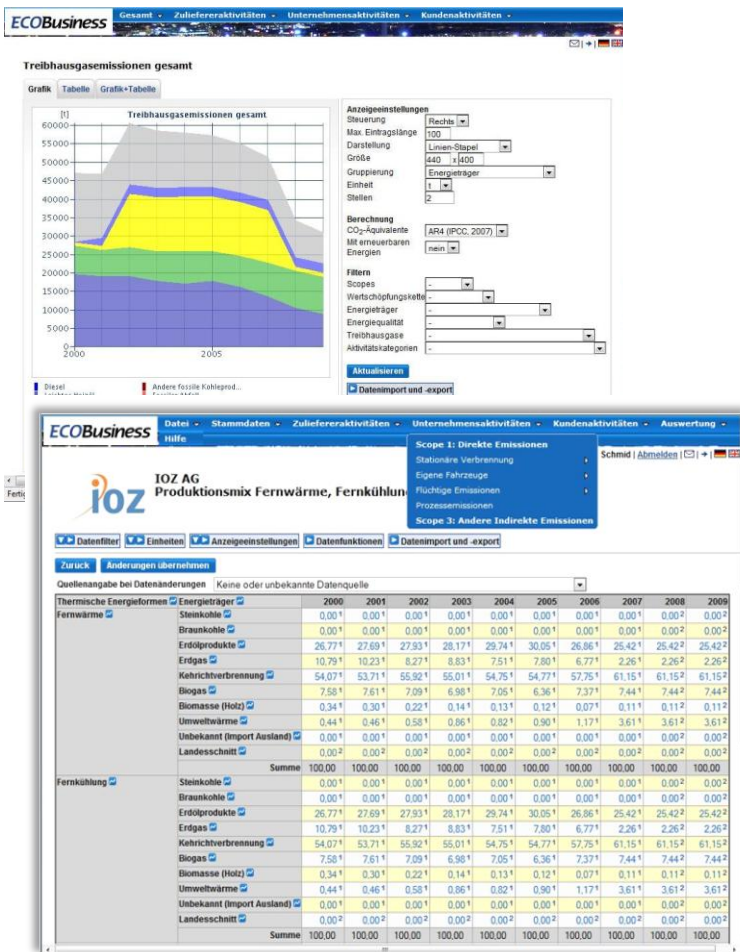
ECOBusiness Gesamt Zulieferaktivitäten Unternehmensaktivitäten Kundenaktivitäten

Treibhausgasemissionen gesamt

Grafik Tabelle Grafik+Tabelle

[t] Treibhausgasemissionen gesamt

60000 55000 50000 45000 40000 35000 30000 25000 20000 15000 10000 5000 0

2000 2005

Diesel
Andere fossile Kohleprod...

Anzeigeeinstellungen
Steuerung Rechts
Max. Eintragslänge 100
Darstellung Linien-Stapel
Größe 440 x 400
Gruppierung Energieträger
Einheit t
Stellen 2

Berechnung
$CO_2$-Äquivalente AR4 (IPCC, 2007)
Mit erneuerbaren Energien nein

Filtern
Scopes -
Wertschöpfungskette -
Energieträger -
Energiequalität -
Treibhausgase -
Aktivitätskategorien -

Aktualisieren

Datenimport und -export

ECOBusiness Datei Stammdaten Zulieferaktivitäten Unternehmensaktivitäten Kundenaktivitäten Auswertung Hilfe

Scope 1: Direkte Emissionen
Stationäre Verbrennung
Eigene Fahrzeuge
Flüchtige Emissionen
Prozessemissionen
Scope 3: Andere Indirekte Emissionen

Schmid | Abmelden

IOZ AG
Produktionsmix Fernwärme, Fernkühlun

Datenfilter Einheiten Anzeigeeinstellungen Datenfunktionen Datenimport und -export

Zurück Änderungen übernehmen

Quellenangabe bei Datenänderungen Keine oder unbekannte Datenquelle

| Thermische Energieformen | Energieträger | 2000 | 2001 | 2002 | 2003 | 2004 | 2005 | 2006 | 2007 | 2008 | 2009 |
|---|---|---|---|---|---|---|---|---|---|---|---|
| Fernwärme | Steinkohle | 0,00 1 | 0,00 1 | 0,00 1 | 0,00 1 | 0,00 1 | 0,00 1 | 0,00 1 | 0,00 1 | 0,00 2 | 0,00 2 |
| | Braunkohle | 0,00 1 | 0,00 1 | 0,00 1 | 0,00 1 | 0,00 1 | 0,00 1 | 0,00 1 | 0,00 1 | 0,00 2 | 0,00 2 |
| | Erdölprodukte | 26,77 1 | 27,69 1 | 27,93 1 | 28,17 1 | 29,74 1 | 30,05 1 | 26,86 1 | 25,42 1 | 25,42 2 | 25,42 2 |
| | Erdgas | 10,79 1 | 10,23 1 | 8,27 1 | 8,83 1 | 7,51 1 | 7,80 1 | 6,77 1 | 2,26 1 | 2,26 2 | 2,26 2 |
| | Kehrichtverbrennung | 54,07 1 | 53,71 1 | 55,92 1 | 55,01 1 | 54,75 1 | 54,77 1 | 57,75 1 | 61,15 1 | 61,15 2 | 61,15 2 |
| | Biogas | 7,58 1 | 7,61 1 | 7,09 1 | 6,98 1 | 7,05 1 | 6,36 1 | 7,37 1 | 7,44 1 | 7,44 2 | 7,44 2 |
| | Biomasse (Holz) | 0,34 1 | 0,30 1 | 0,22 1 | 0,14 1 | 0,13 1 | 0,12 1 | 0,07 1 | 0,11 1 | 0,11 2 | 0,11 2 |
| | Umweltwärme | 0,44 1 | 0,46 1 | 0,58 1 | 0,86 1 | 0,82 1 | 0,90 1 | 1,17 1 | 3,61 1 | 3,61 2 | 3,61 2 |
| | Unbekannt (Import Ausland) | 0,00 1 | 0,00 1 | 0,00 1 | 0,00 1 | 0,00 1 | 0,00 1 | 0,00 1 | 0,00 1 | 0,00 2 | 0,00 2 |
| | Landesschnitt | 0,00 2 | 0,00 2 | 0,00 2 | 0,00 2 | 0,00 2 | 0,00 2 | 0,00 2 | 0,00 2 | 0,00 2 | 0,00 2 |
| | Summe | 100,00 | 100,00 | 100,00 | 100,00 | 100,00 | 100,00 | 100,00 | 100,00 | 100,00 | 100,00 |
| Fernkühlung | Steinkohle | 0,00 1 | 0,00 1 | 0,00 1 | 0,00 1 | 0,00 1 | 0,00 1 | 0,00 1 | 0,00 1 | 0,00 2 | 0,00 2 |
| | Braunkohle | 0,00 1 | 0,00 1 | 0,00 1 | 0,00 1 | 0,00 1 | 0,00 1 | 0,00 1 | 0,00 1 | 0,00 2 | 0,00 2 |
| | Erdölprodukte | 26,77 1 | 27,69 1 | 27,93 1 | 28,17 1 | 29,74 1 | 30,05 1 | 26,86 1 | 25,42 1 | 25,42 2 | 25,42 2 |
| | Erdgas | 10,79 1 | 10,23 1 | 8,27 1 | 8,83 1 | 7,51 1 | 7,80 1 | 6,77 1 | 2,26 1 | 2,26 2 | 2,26 2 |
| | Kehrichtverbrennung | 54,07 1 | 53,71 1 | 55,92 1 | 55,01 1 | 54,75 1 | 54,77 1 | 57,75 1 | 61,15 1 | 61,15 2 | 61,15 2 |
| | Biogas | 7,58 1 | 7,61 1 | 7,09 1 | 6,98 1 | 7,05 1 | 6,36 1 | 7,37 1 | 7,44 1 | 7,44 2 | 7,44 2 |
| | Biomasse (Holz) | 0,34 1 | 0,30 1 | 0,22 1 | 0,14 1 | 0,13 1 | 0,12 1 | 0,07 1 | 0,11 1 | 0,11 2 | 0,11 2 |
| | Umweltwärme | 0,44 1 | 0,46 1 | 0,58 1 | 0,86 1 | 0,82 1 | 0,90 1 | 1,17 1 | 3,61 1 | 3,61 2 | 3,61 2 |
| | Unbekannt (Import Ausland) | 0,00 1 | 0,00 1 | 0,00 1 | 0,00 1 | 0,00 1 | 0,00 1 | 0,00 1 | 0,00 1 | 0,00 2 | 0,00 2 |
| | Landesschnitt | 0,00 2 | 0,00 2 | 0,00 2 | 0,00 2 | 0,00 2 | 0,00 2 | 0,00 2 | 0,00 2 | 0,00 2 | 0,00 2 |
| | Summe | 100,00 | 100,00 | 100,00 | 100,00 | 100,00 | 100,00 | 100,00 | 100,00 | 100,00 | 100,00 |